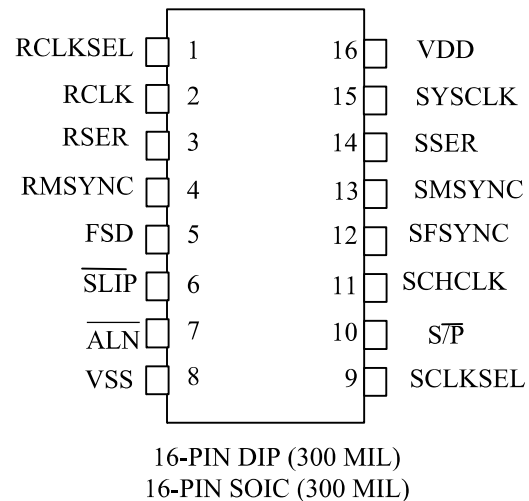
RCLKSEL 1
RCLK 2
RSER 3
RMSYNC 4
FSD 5
$\overline{SLIP}$ 6
$\overline{ALN}$ 7
VSS 8

16 VDD
15 SYSCLK
14 SSER
13 SMSYNC
12 SFSYNC
11 SCHCLK
10 S/$\overline{P}$
9 SCLKSEL

16-PIN DIP (300 MIL)
16-PIN SOIC (300 MIL)